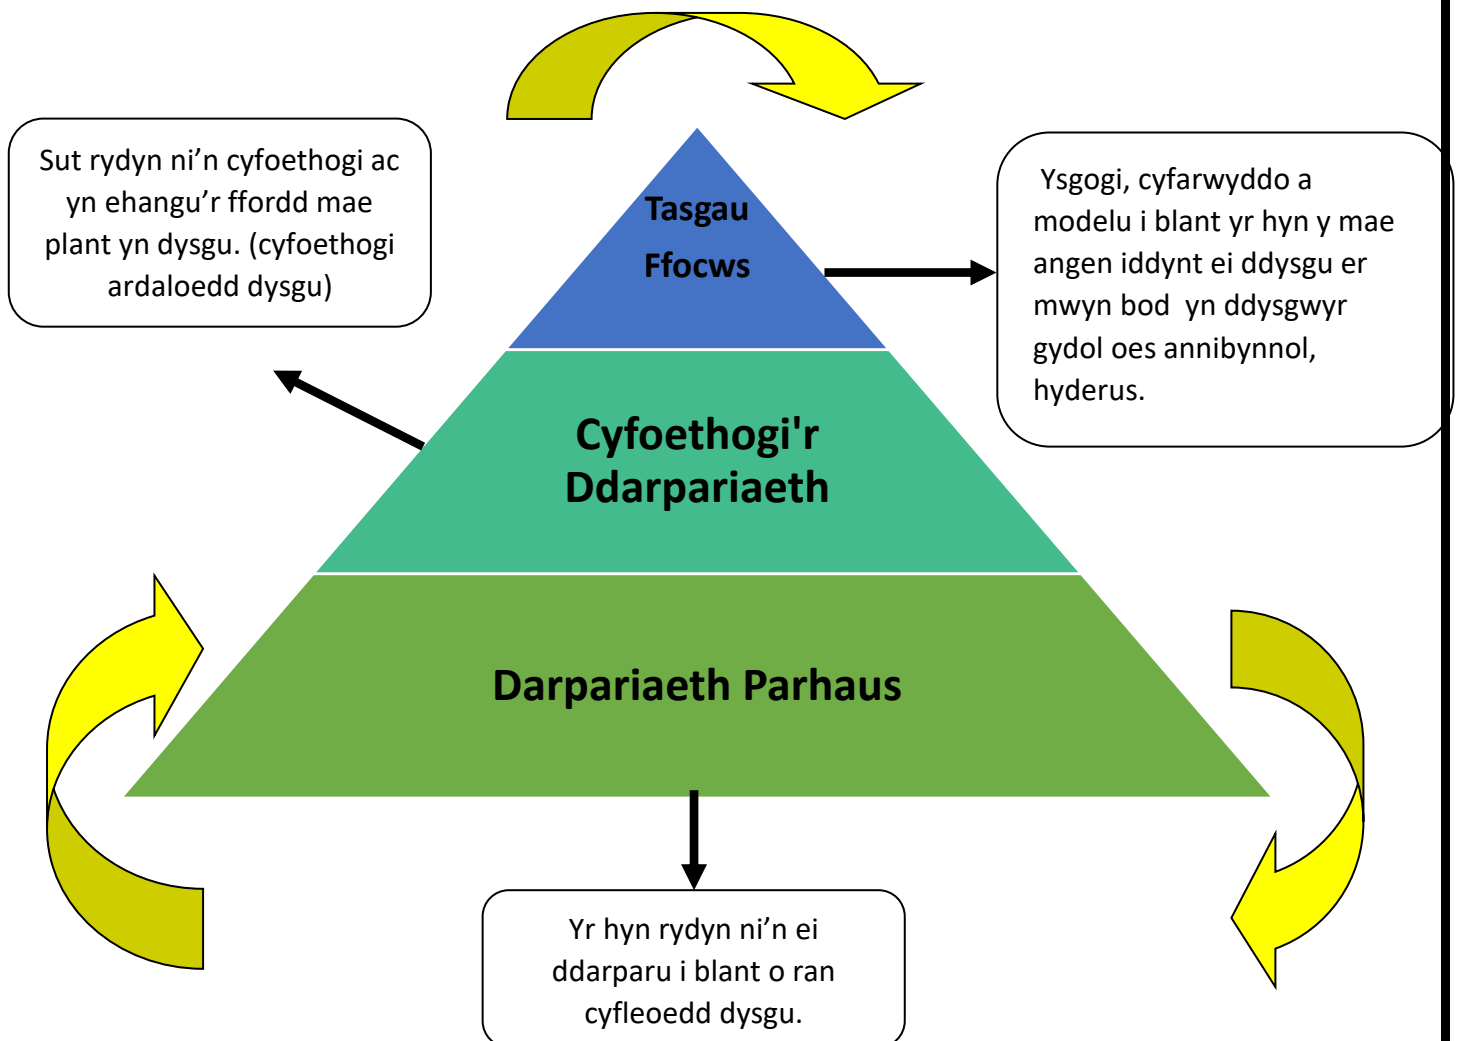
Sut rydyn ni’n cyfoethogi ac yn ehangu’r ffordd mae plant yn dysgu. (cyfoethogi ardaloedd dysgu)

Tasgau Ffocws

Ysgogi, cyfarwyddo a modelu i blant yr hyn y mae angen iddynt ei ddysgu er mwyn bod yn ddysgwyr gydol oes annibynnol, hyderus.

Cyfoethogi'r Ddarpariaeth

Darpariaeth Parhaus

Yr hyn rydyn ni’n ei ddarparu i blant o ran cyfleoedd dysgu.